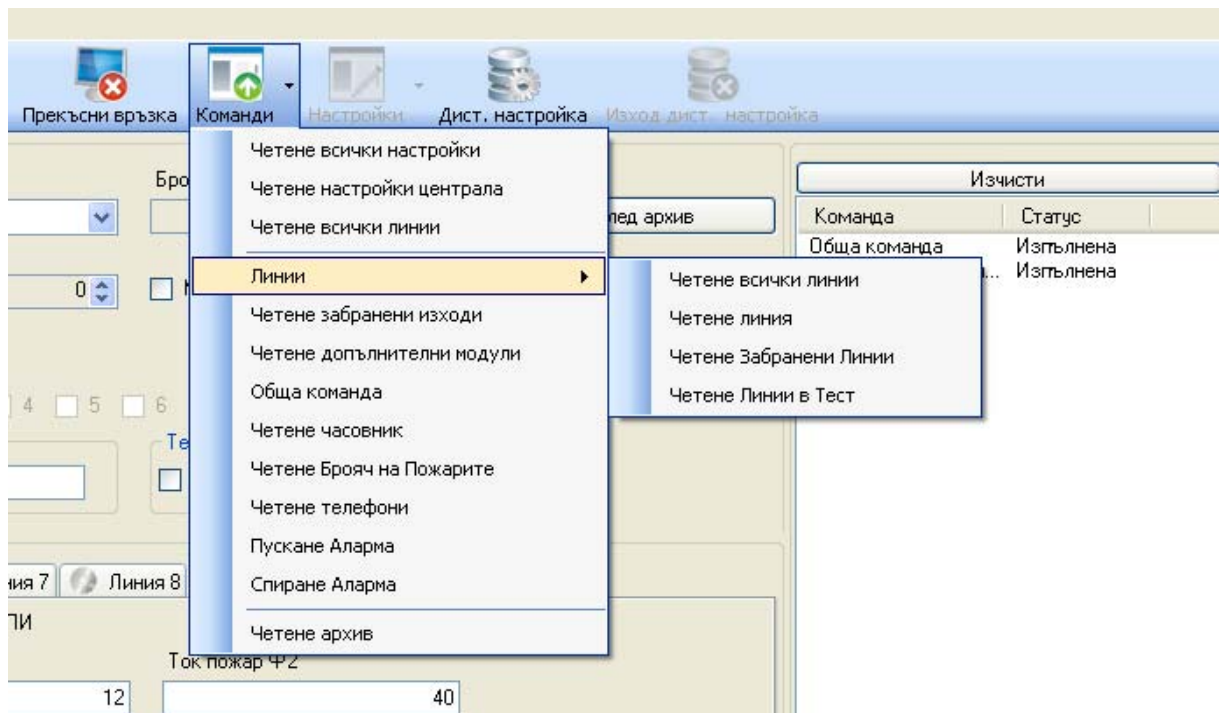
Прекъсни връзка Команди Настройки Дист. настройка Изход дист. настройка

Бро

0

4 5 6

Те

ния 7 Линия 8

ЛИ

Ток пожар Ф2

12

40

Четене всички настройки
Четене настройки централа
Четене всички линии
Линии
Четене забранени изходи
Четене допълнителни модули
Обща команда
Четене часовник
Четене Брояч на Пожарите
Четене телефони
Пускане Аларма
Спиране Аларма
Четене архив

Четене всички линии
Четене линия
Четене Забранени Линии
Четене Линии в Тест

лед архив

Изчисти

| Команда | Статус |
|---|---|
| Обща команда | Изпълнена |
| ... | Изпълнена |